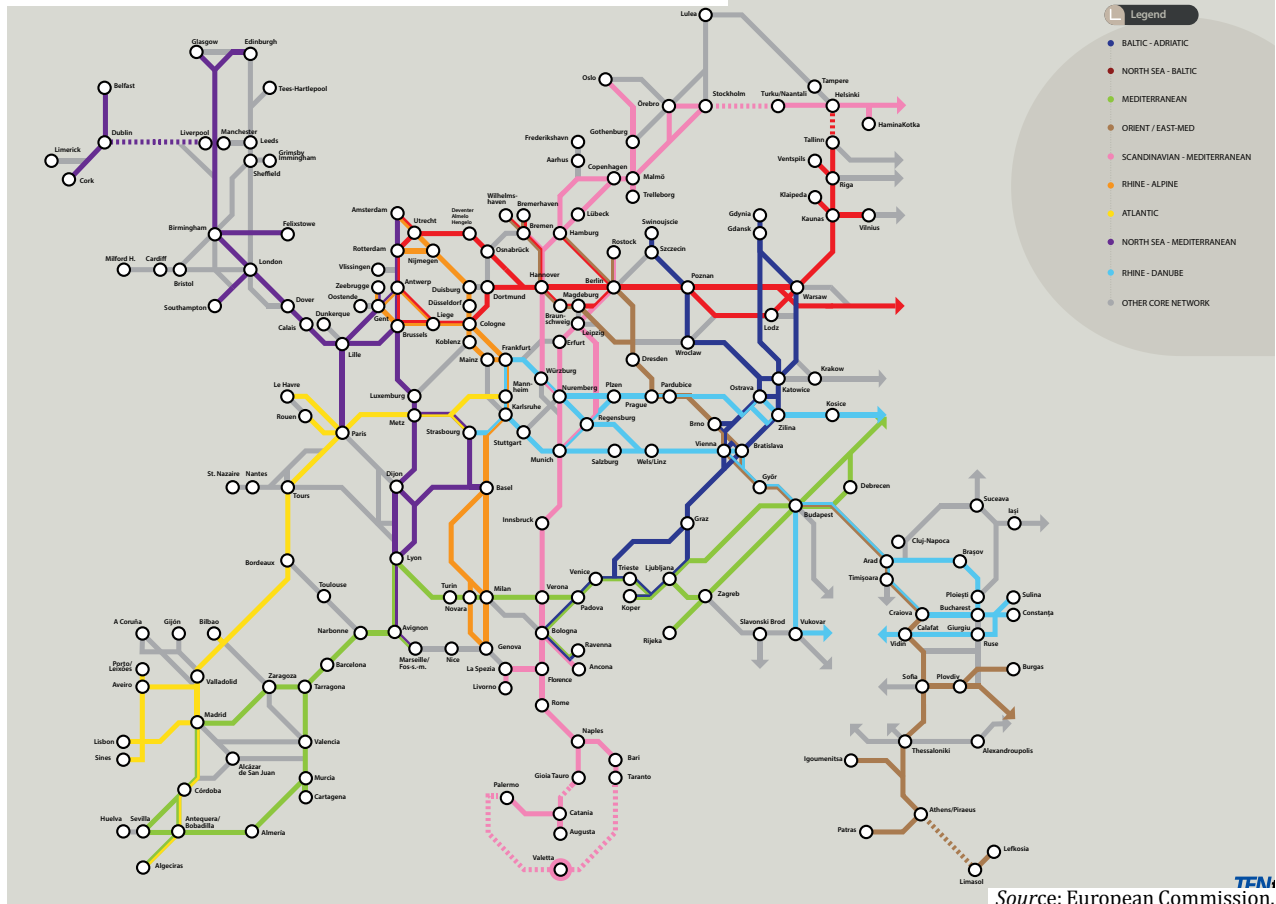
Legend
BALTIC - ADRIATIC
NORTH SEA - BALTIC
MEDITERRANEAN
ORIENT / EAST-MED
SCANDINAVIAN - MEDITERRANEAN
RHINE - ALPINE
ATLANTIC
NORTH SEA - MEDITERRANEAN
RHINE - DANUBE
OTHER CORE NETWORK

Lulea
Oslo
Örebro
Stockholm
Turku/Naantali
Tampere
Helsinki
HaminaKotka
Tallinn
Ventspils
Riga
Klaipeda
Kaunas
Vilnius
Glasgow
Edinburgh
Belfast
Tees-Hartlepool
Dublin
Liverpool
Manchester
Leeds
Limerick
Cork
Grimsby Immingham
Sheffield
Frederikshavn
Gothenburg
Aarhus
Copenhagen
Malmö
Trelleborg
Lübeck
Wilhelmshaven
Bremerhaven
Bremen
Hamburg
Swinoujscie
Szczecin
Rostock
Gdynia
Gdansk
Birmingham
Felixstowe
Milford H.
Cardiff
Bristol
London
Southampton
Dover
Calais
Dunkerque
Amsterdam
Utrecht
Deventer Almelo Hengelo
Rotterdam
Nijmegen
Osnabrück
Vlissingen
Zeebrugge
Oostende
Antwerp
Duisburg
Düsseldorf
Dortmund
Hannover
Magdeburg
Berlin
Poznan
Warsaw
Gent
Brussels
Liege
Cologne
Braunschweig
Leipzig
Lodz
Lille
Koblenz
Erfurt
Mainz
Frankfurt
Dresden
Wroclaw
Le Havre
Rouen
Luxemburg
Würzburg
Mannheim
Nuremberg
Plzen
Pardubice
Ostrava
Katowice
Krakow
Paris
Metz
Karlsruhe
Prague
Regensburg
Brno
Zilina
Kosice
Strasbourg
Stuttgart
Vienna
Bratislava
St. Nazaire
Nantes
Munich
Salzburg
Wels/Linz
Tours
Dijon
Basel
Györ
Debrecen
Budapest
Innsbruck
Graz
Lyon
Suceava
Iaşi
Bordeaux
Cluj-Napoca
Arad
Braşov
Timişoara
Toulouse
Turin
Milan
Verona
Venice
Trieste
Ljubljana
Padova
Koper
Novara
Zagreb
Rijeka
Slavonski Brod
Vukovar
Craiova
Bucharest
Ploieşti
Sulina
Constanţa
Calafat
Giurgiu
Vidin
Ruse
Narbonne
Avignon
Bologna
Ravenna
A Coruña
Gijón
Bilbao
Marseille/Fos-s.-m.
Nice
Genova
Ancona
La Spezia
Florence
Livorno
Barcelona
Porto/Leixões
Aveiro
Valladolid
Zaragoza
Tarragona
Burgas
Sofia
Plovdiv
Rome
Madrid
Lisbon
Sines
Valencia
Naples
Bari
Taranto
Thessaloniki
Alexandroupolis
Igoumenitsa
Alcázar de San Juan
Murcia
Cartagena
Gioia Tauro
Palermo
Córdoba
Catania
Augusta
Athens/Piraeus
Patras
Huelva
Sevilla
Antequera/Bobadilla
Almeria
Algeciras
Valetta
Lefkosia
Limasol
TEN
Source: European Commission.